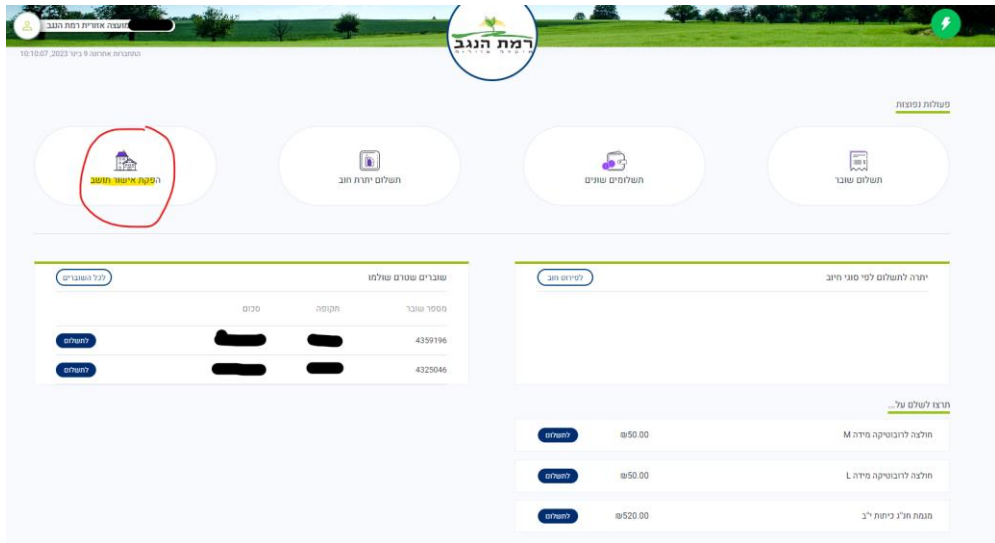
מועצה אזורית רמת הנגב

התחברות אחרונה 9 ביונ 2023, 10:10:07

רמת הנגב
מועצה אזורית

פעולות נפוצות

תשלום שובר

תשלומים שונים

תשלום יתרת חוב

הפקת אישור תושב

יתרה לתשלום לפי סוגי חיוב

לפירוט חוב

שוברים שטרם שולמו

לכל השוברים

| מספר שובר | תקופה | סכום | |
|---|---|---|---|
| 4359196 | | | לתשלום |
| 4325046 | | | לתשלום |

תרצו לשלם על...

| | | |
|---|---|---|
| חולצה לרובוטיקה מידה M | ₪50.00 | לתשלום |
| חולצה לרובוטיקה מידה L | ₪50.00 | לתשלום |
| מגמת חנ"ג כיתות י"ב | ₪520.00 | לתשלום |